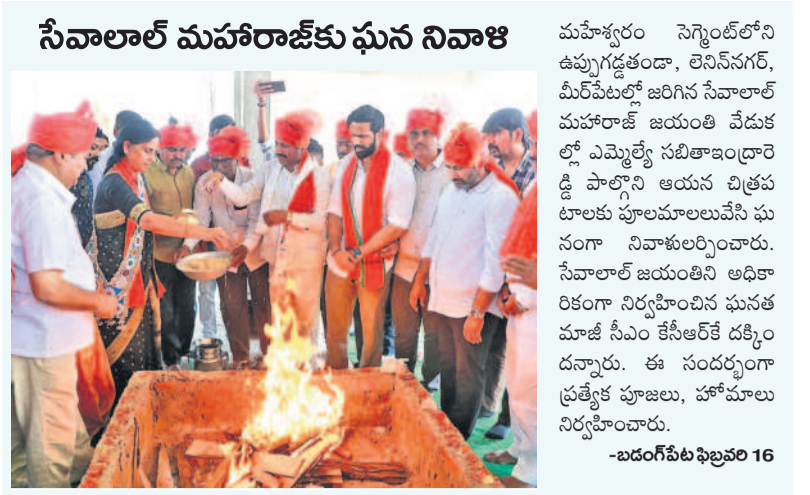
సేవాలాల్ మహారాజ్‌కు ఘన నివాళి

మహేశ్వరం సెగ్మెంట్‌లోని ఉప్పుగడ్డతండా, లెనిన్‌నగర్, మీర్‌పేటల్లో జరిగిన సేవాలాల్ మహారాజ్ జయంతి వేడుకల్లో ఎమ్మెల్యే సబితాఇంద్రారెడ్డి పాల్గొని ఆయన చిత్రపటాలకు పూలమాలలువేసి ఘనంగా నివాళులర్పించారు. సేవాలాల్ జయంతిని అధికారికంగా నిర్వహించిన ఘనత మాజీ సీఎం కేసీఆర్‌కే దక్కిందన్నారు. ఈ సందర్భంగా ప్రత్యేక పూజలు, హోమాలు నిర్వహించారు.

-బడంగ్‌పేట ఫిబ్రవరి 16